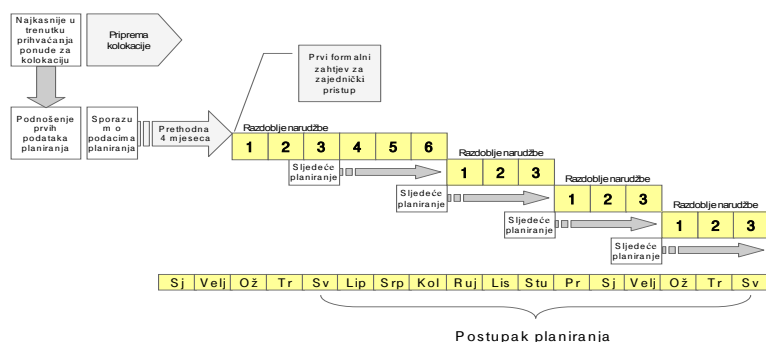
Najkasnije u trenutku prihvaćanja ponude za kolokaciju

Priprema kolokacije

Prvi formalni zahtjev za zajednički pristup

Podnošenje prvih podataka planiranja

Sporazum o podacima planiranja

Prethodna 4 mjeseca

Razdoblje narudžbe

| 1 | 2 | 3 | 4 | 5 | 6 |
|---|---|---|---|---|---|

Sljedeće planiranje

Razdoblje narudžbe

| 1 | 2 | 3 |
|---|---|---|

Sljedeće planiranje

Razdoblje narudžbe

| 1 | 2 | 3 |
|---|---|---|

Sljedeće planiranje

Razdoblje narudžbe

| 1 | 2 | 3 |
|---|---|---|

Sljedeće planiranje

| Sj | Velj | Ož | Tr | Sv | Lip | Srp | Kol | Ruj | Lis | Stu | Pr | Sj | Velj | Ož | Tr | Sv |
|---|---|---|---|---|---|---|---|---|---|---|---|---|---|---|---|---|

Postupak planiranja